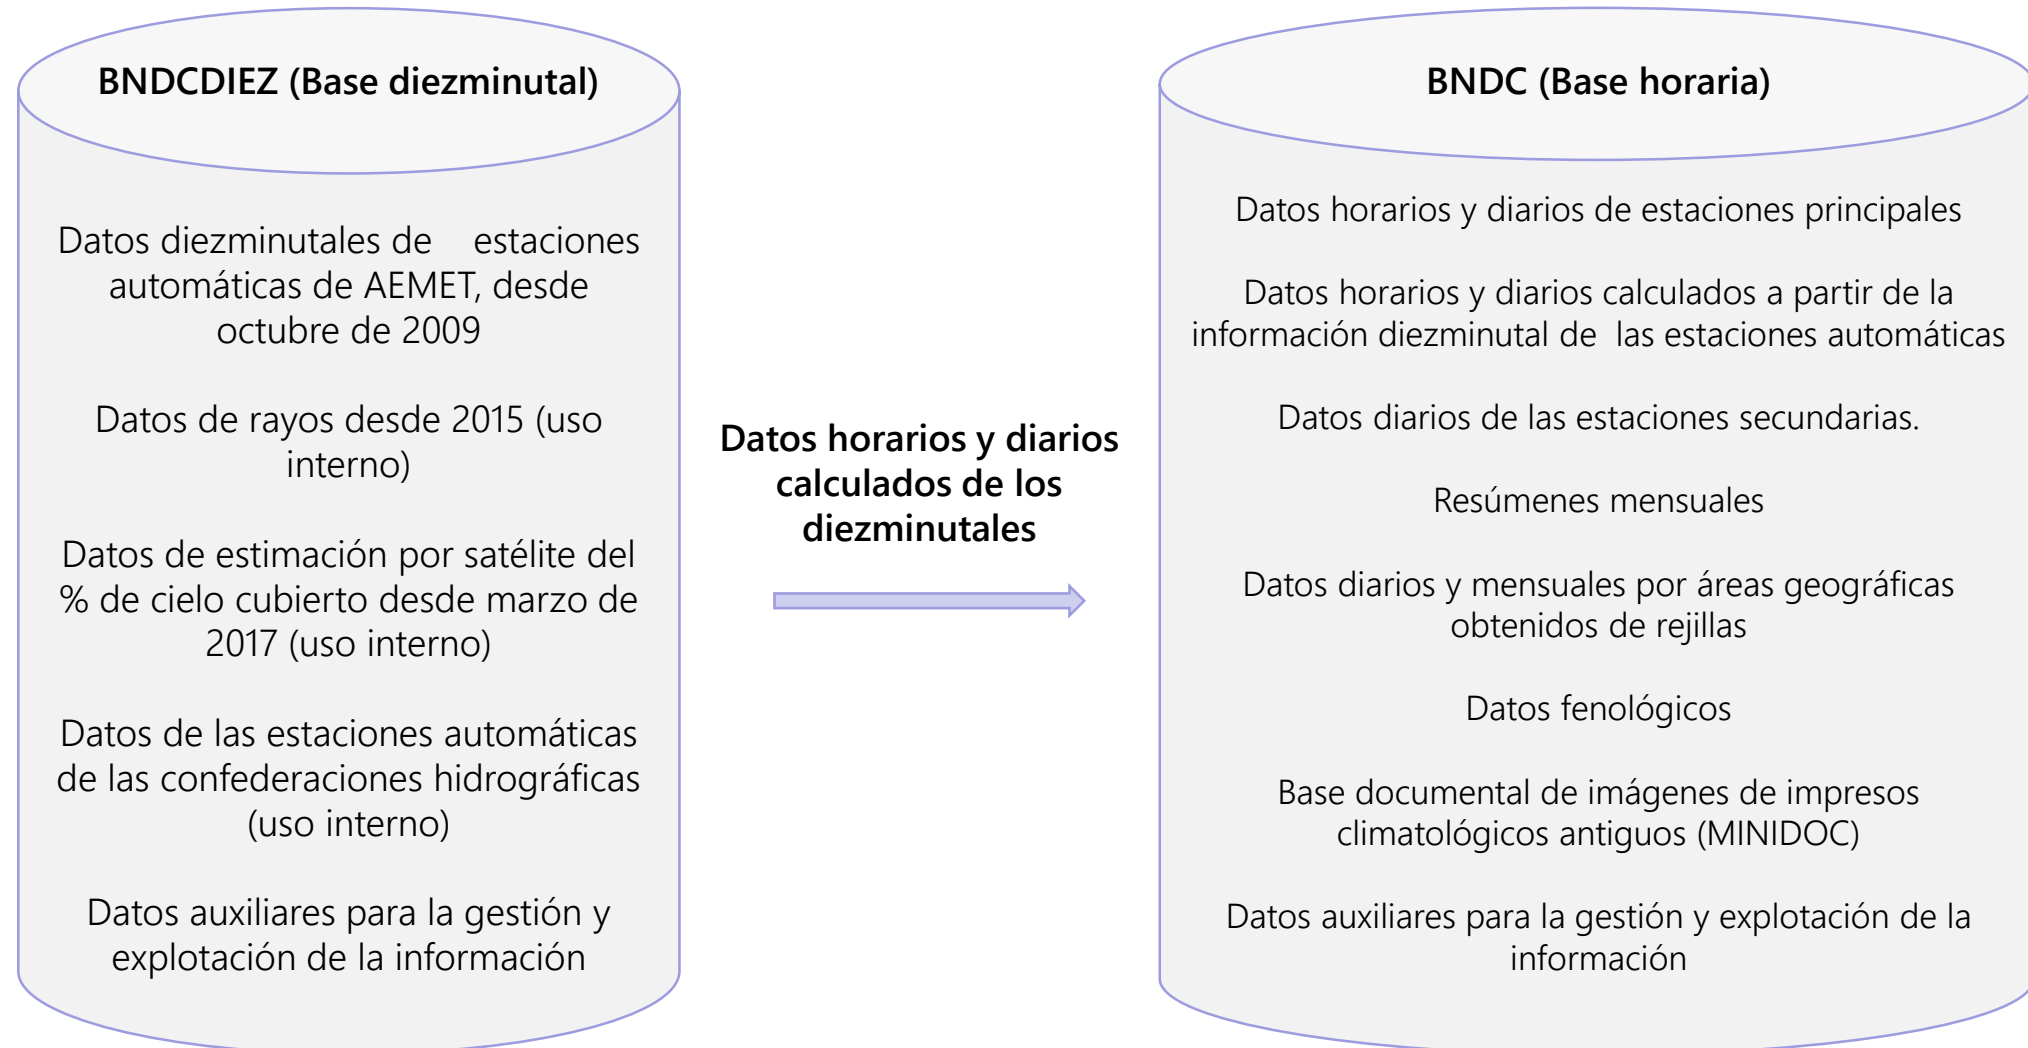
BNDCDIEZ (Base diezminutal)

Datos diezminutales de estaciones automáticas de AEMET, desde octubre de 2009

Datos de rayos desde 2015 (uso interno)

Datos de estimación por satélite del % de cielo cubierto desde marzo de 2017 (uso interno)

Datos de las estaciones automáticas de las confederaciones hidrográficas (uso interno)

Datos auxiliares para la gestión y explotación de la información

Datos horarios y diarios calculados de los diezminutales

BNDC (Base horaria)

Datos horarios y diarios de estaciones principales

Datos horarios y diarios calculados a partir de la información diezminutal de las estaciones automáticas

Datos diarios de las estaciones secundarias.

Resúmenes mensuales

Datos diarios y mensuales por áreas geográficas obtenidos de rejillas

Datos fenológicos

Base documental de imágenes de impresos climatológicos antiguos (MINIDOC)

Datos auxiliares para la gestión y explotación de la información